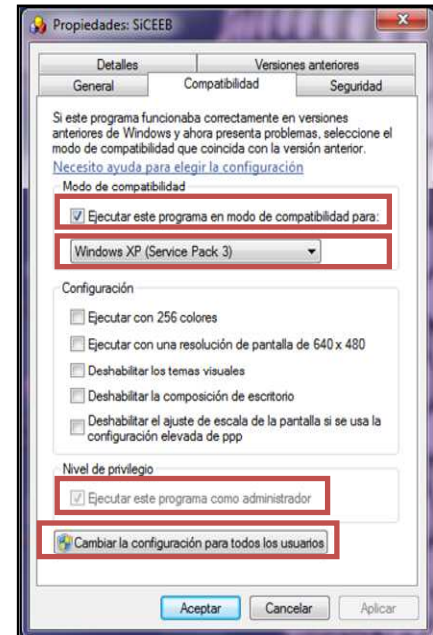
Propiedades: SiCEEB

Detalles
Versiones anteriores
General
Compatibilidad
Seguridad

Si este programa funcionaba correctamente en versiones anteriores de Windows y ahora presenta problemas, seleccione el modo de compatibilidad que coincida con la versión anterior.

Necesito ayuda para elegir la configuración

Modo de compatibilidad

Ejecutar este programa en modo de compatibilidad para:

Windows XP (Service Pack 3)

Configuración

Ejecutar con 256 colores

Ejecutar con una resolución de pantalla de 640 x 480

Deshabilitar los temas visuales

Deshabilitar la composición de escritorio

Deshabilitar el ajuste de escala de la pantalla si se usa la configuración elevada de ppp

Nivel de privilegio

Ejecutar este programa como administrador

Cambiar la configuración para todos los usuarios

Aceptar
Cancelar
Aplicar